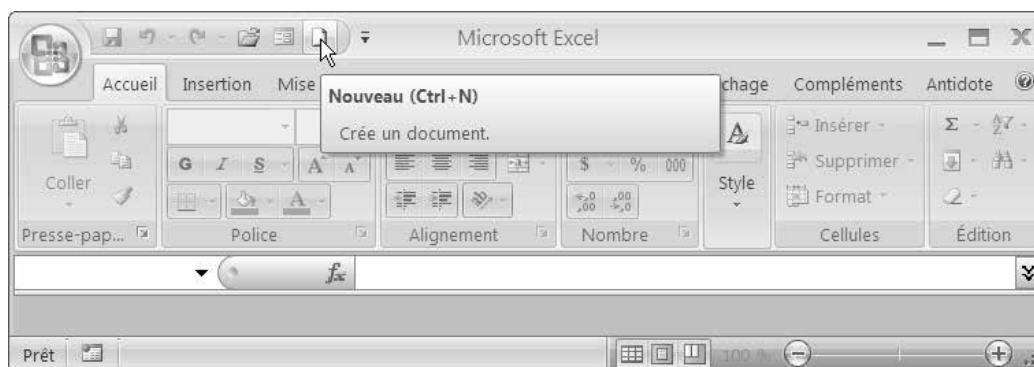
Microsoft Excel

Accueil Insertion Mise chage Compléments Antidote

Nouveau (Ctrl+N)

Crée un document.

Coller

G I S A A

$ % 000

Style

Insérer

Supprimer

Format

Σ

Presse-pap... Police Alignement Nombre Cellules Édition

$f_x$

Prêt

100 %